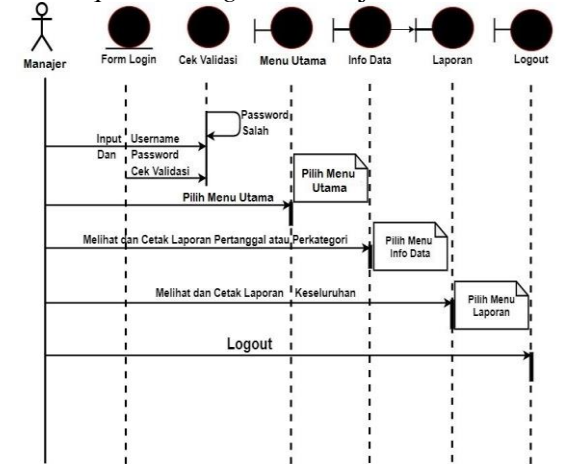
Manajer

Form Login

Cek Validasi

Menu Utama

Info Data

Laporan

Logout

Password Salah

Input Username Dan Password Cek Validasi

Pilih Menu Utama

Pilih Menu Utama

Melihat dan Cetak Laporan Pertanggal atau Perkategori

Pilih Menu Info Data

Melihat dan Cetak Laporan Keseluruhan

Pilih Menu Laporan

Logout